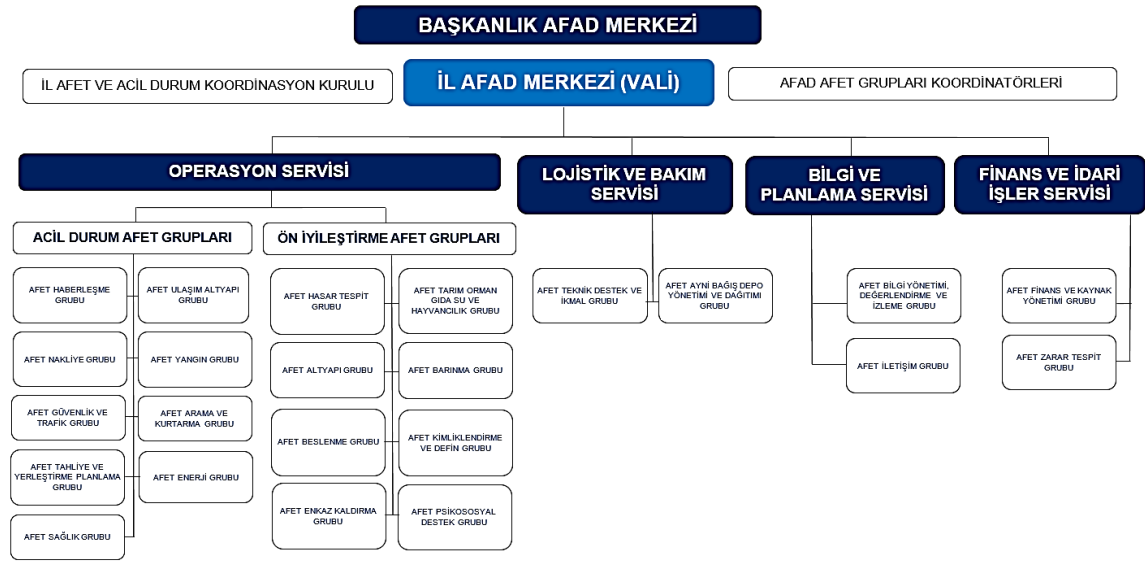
BAŞKANLIK AFAD MERKEZİ

İL AFET VE ACİL DURUM KOORDİNASYON KURULU

İL AFAD MERKEZİ (VALİ)

AFAD AFET GRUPLARI KOORDİNATÖRLERİ

OPERASYON SERVİSİ

LOJİSTİK VE BAKIM SERVİSİ

BİLGİ VE PLANLAMA SERVİSİ

FİNANS VE İDARİ İŞLER SERVİSİ

ACİL DURUM AFET GRUPLARI

ÖN İYİLEŞTİRME AFET GRUPLARI

AFET HABERLEŞME GRUBU

AFET ULAŞIM ALTYAPI GRUBU

AFET NAKLİYE GRUBU

AFET YANGIN GRUBU

AFET GÜVENLİK VE TRAFİK GRUBU

AFET ARAMA VE KURTARMA GRUBU

AFET TAHLİYE VE YERLEŞTİRME PLANLAMA GRUBU

AFET ENERJİ GRUBU

AFET SAĞLIK GRUBU

AFET HASAR TESPİT GRUBU

AFET TARIM ORMAN GIDA SU VE HAYVANCILIK GRUBU

AFET ALTYAPI GRUBU

AFET BARINMA GRUBU

AFET BESLENME GRUBU

AFET KİMLİKLENDİRME VE DEFİN GRUBU

AFET ENKAZ KALDIRMA GRUBU

AFET PSİKOSOSYAL DESTEK GRUBU

AFET TEKNİK DESTEK VE İKMAL GRUBU

AFET AYNİ BAĞIŞ DEPO YÖNETİMİ VE DAĞITIMI GRUBU

AFET BİLGİ YÖNETİMİ, DEĞERLENDİRME VE İZLEME GRUBU

AFET İLETİŞİM GRUBU

AFET FİNANS VE KAYNAK YÖNETİMİ GRUBU

AFET ZARAR TESPİT GRUBU